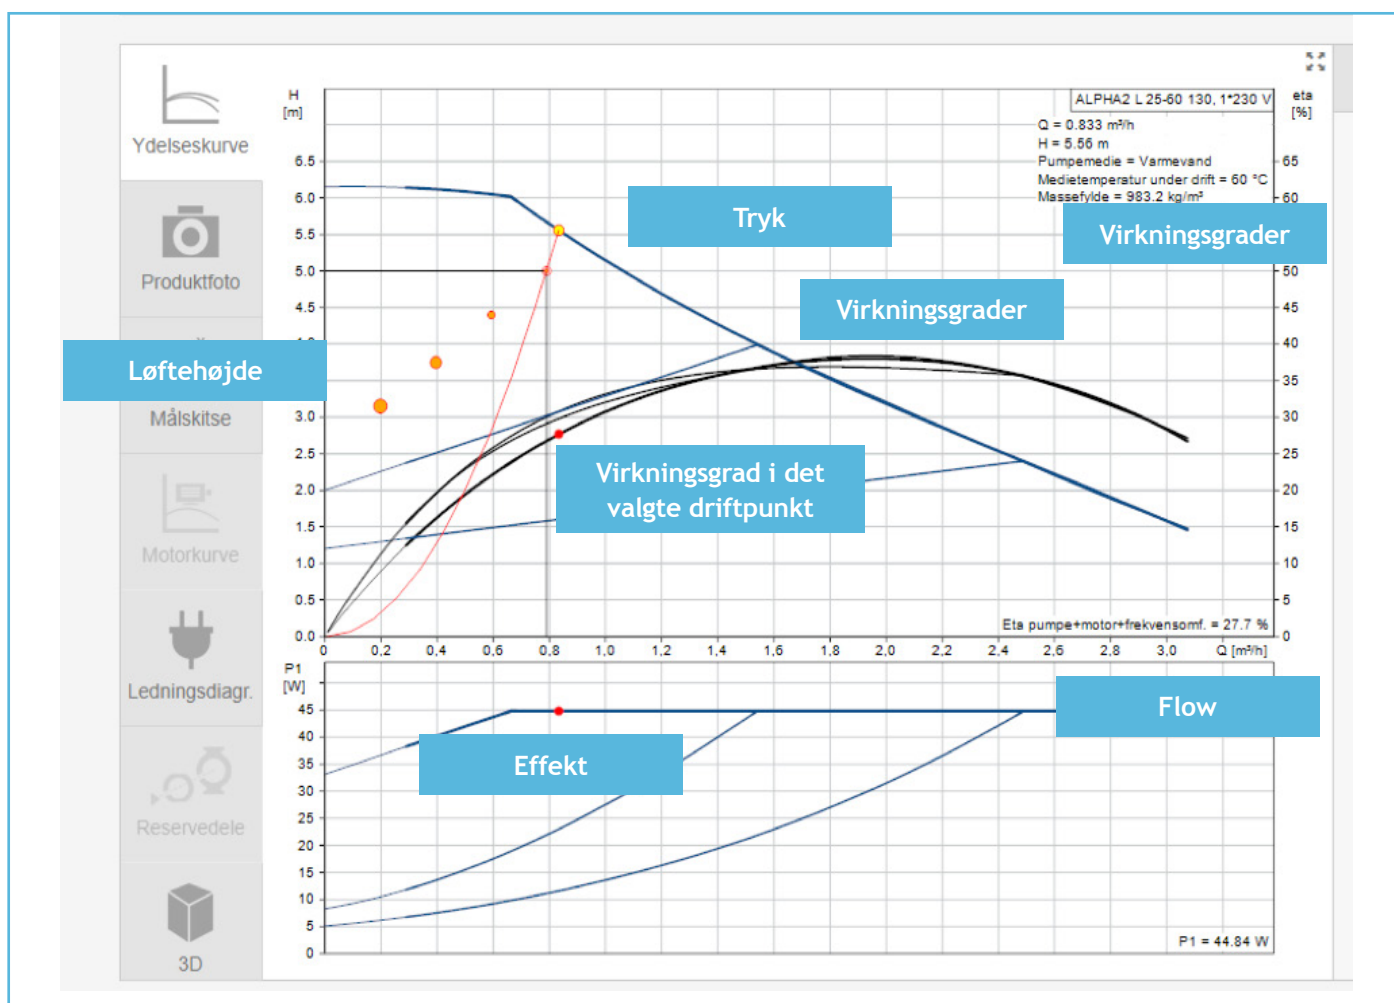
Ydelseskurve

Produktfoto

Løftehøjde

Målskitse

Motorkurve

Ledningsdiagr.

Reservedele

3D

H
[m]

ALPHA2 L 25-60 130, 1*230 V

eta
[%]

Q = 0.833 m³/h
H = 5.56 m
Pumpemedie = Varmevand
Medietemperatur under drift = 60 °C
Massefylde = 983.2 kg/m³

Tryk

Virkningsgrader

Virkningsgrader

Virkningsgrad i det valgte driftpunkt

6.5
6.0
5.5
5.0
4.5
3.0
2.5
2.0
1.5
1.0
0.5
0.0

65
60
50
45
40
35
30
25
20
15
10
5
0

Eta pumpe+motor+frekvensomf. = 27.7 %

0 0,2 0,4 0,6 0,8 1,0 1,2 1,4 1,6 1,8 2,0 2,2 2,4 2,6 2,8 3,0 Q [m³/h]

P1
[W]

45
40
35
30
25
20
15
10
5
0

Flow

Effekt

P1 = 44.84 W